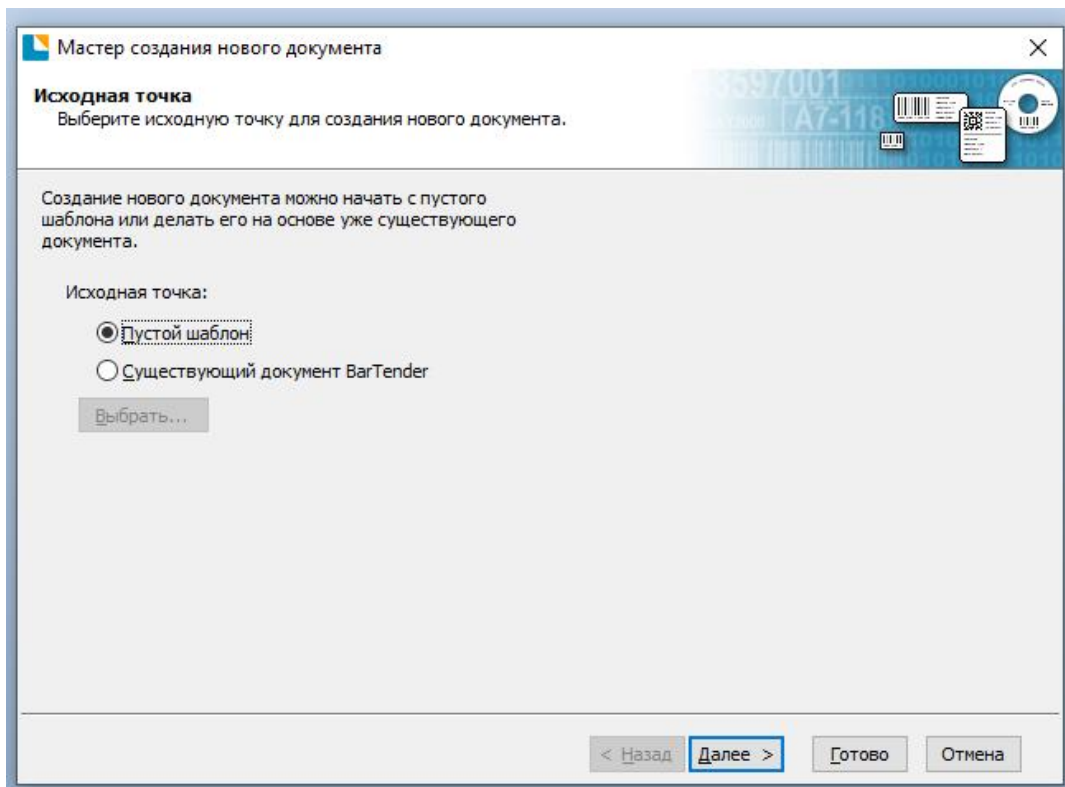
Мастер создания нового документа
×

Исходная точка
Выберите исходную точку для создания нового документа.

3597001
A7-118

Создание нового документа можно начать с пустого шаблона или делать его на основе уже существующего документа.

Исходная точка:

Пустой шаблон

Существующий документ BarTender

Выбрать...

< Назад
Далее >
Готово
Отмена